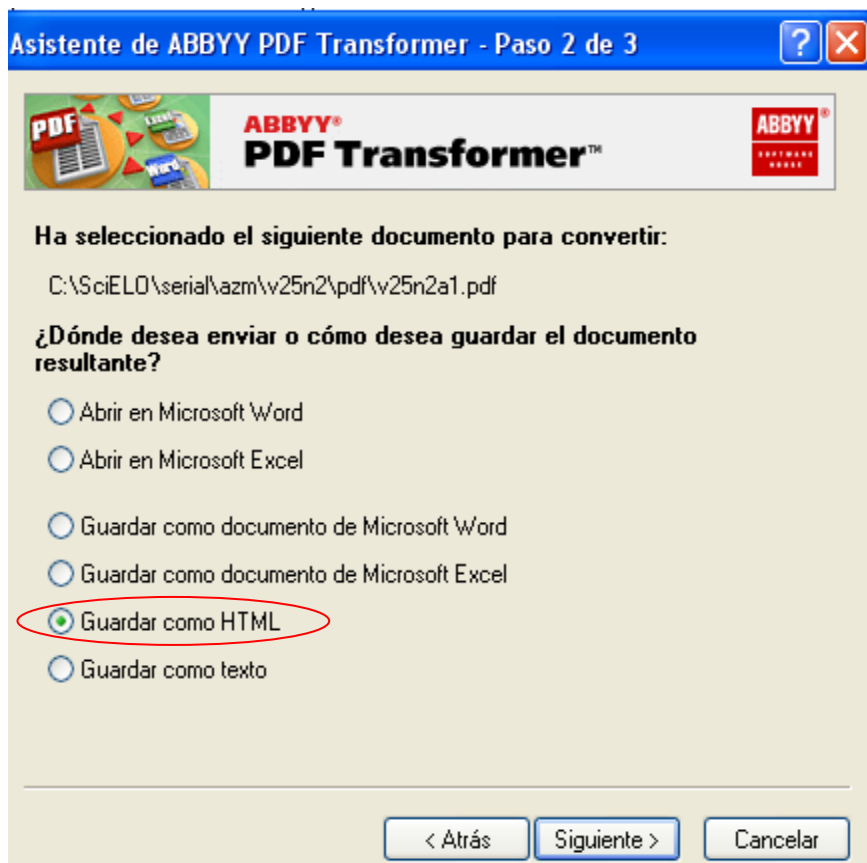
Asistente de ABBYY PDF Transformer - Paso 2 de 3

?

PDF

Excel

Word

ABBYY®
PDF Transformer™

ABBYY®
SOFTWARE HOUSE

Ha seleccionado el siguiente documento para convertir:

C:\SciELO\serial\azm\v25n2\pdf\v25n2a1.pdf

¿Dónde desea enviar o cómo desea guardar el documento resultante?

Abrir en Microsoft Word

Abrir en Microsoft Excel

Guardar como documento de Microsoft Word

Guardar como documento de Microsoft Excel

Guardar como HTML

Guardar como texto

< Atrás

Siguiente >

Cancelar